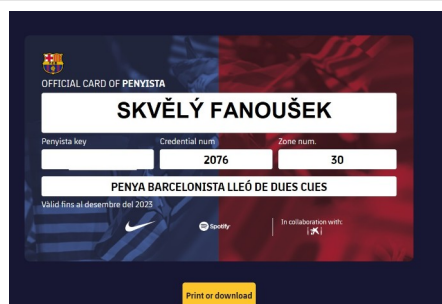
OFFICIAL CARD OF PENYISTA

SKVĚLÝ FANOUŠEK

Penyista key

Credential num
2076

Zone num.
30

PENYA BARCELONISTA LLEÓ DE DUES CUES

Vàlid fins al desembre del 2023

Spotify

In collaboration with:

Print or download